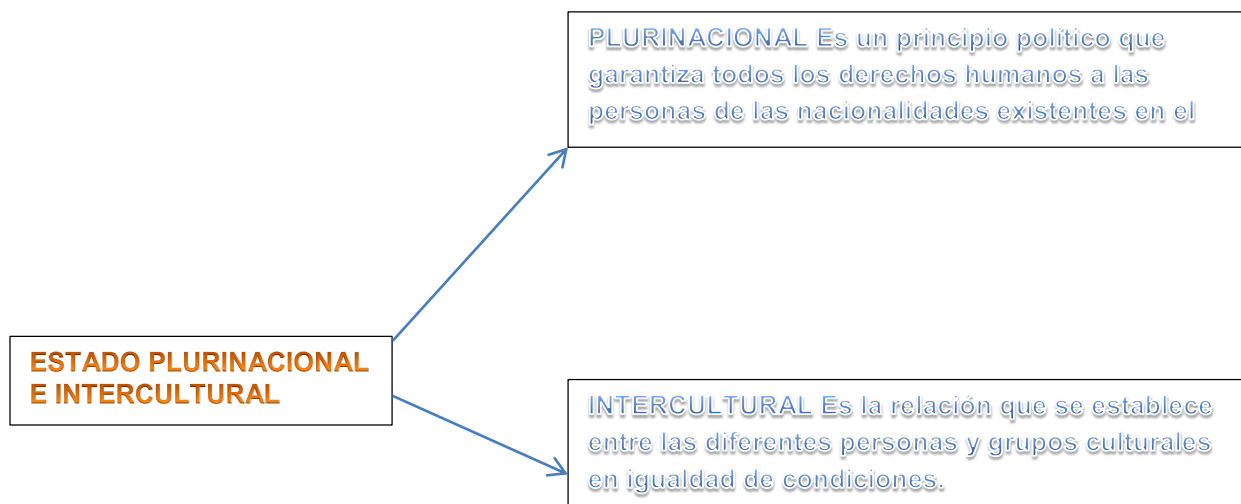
PLURINACIONAL Es un principio político que garantiza todos los derechos humanos a las personas de las nacionalidades existentes en el

ESTADO PLURINACIONAL E INTERCULTURAL

INTERCULTURAL Es la relación que se establece entre las diferentes personas y grupos culturales en igualdad de condiciones.